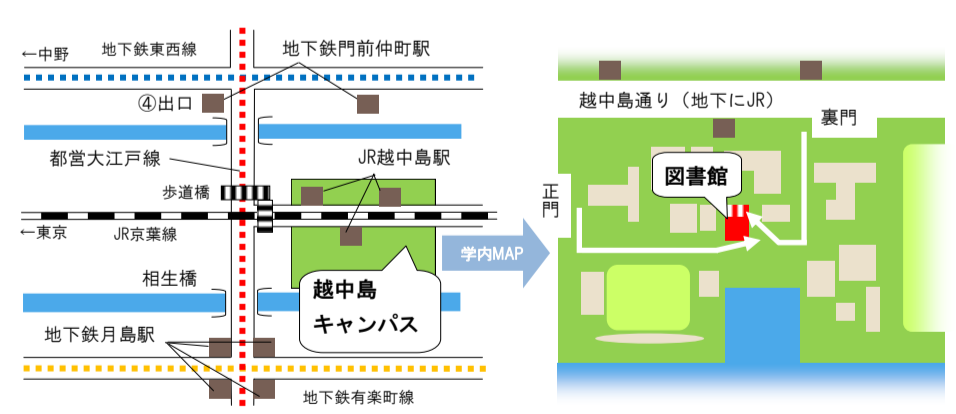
←中野

地下鉄東西線

地下鉄門前仲町駅

④出口

都営大江戸線

JR越中島駅

歩道橋

←東京

JR京葉線

相生橋

越中島
キャンパス

地下鉄月島駅

地下鉄有楽町線

学内MAP

越中島通り（地下にJR）

裏門

正門

図書館